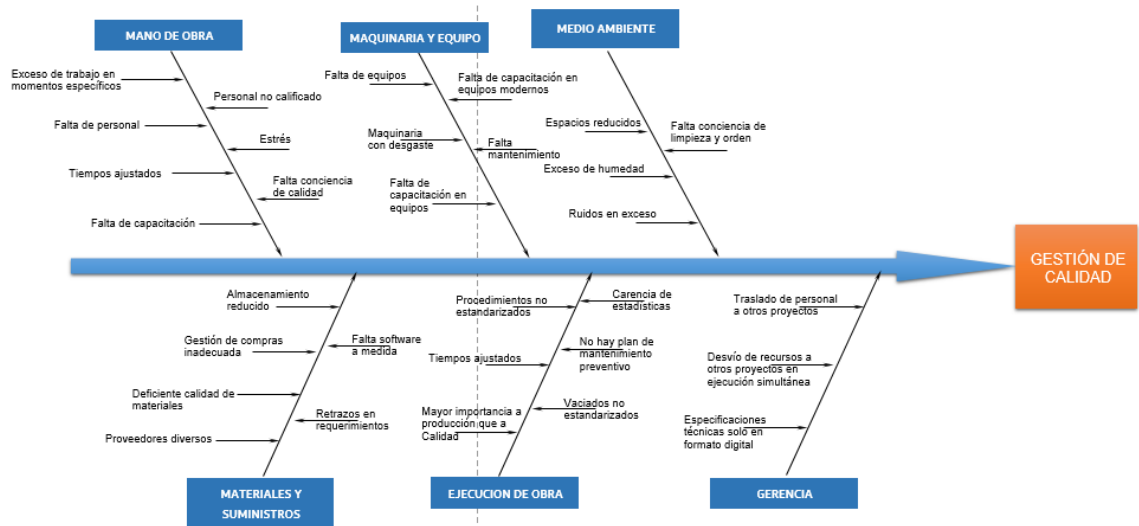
MANO DE OBRA

Exceso de trabajo en momentos específicos

Personal no calificado

Falta de personal

Estrés

Tiempos ajustados

Falta conciencia de calidad

Falta de capacitación

MAQUINARIA Y EQUIPO

Falta de equipos

Falta de capacitación en equipos modernos

Maquinaria con desgaste

Falta mantenimiento

Falta de capacitación en equipos

MEDIO AMBIENTE

Espacios reducidos

Falta conciencia de limpieza y orden

Exceso de humedad

Ruidos en exceso

GESTIÓN DE CALIDAD

Almacenamiento reducido

Gestión de compras inadecuada

Falta software a medida

Deficiente calidad de materiales

Retrazos en requerimientos

Proveedores diversos

MATERIALES Y SUMINISTROS

Procedimientos no estandarizados

Carencia de estadísticas

No hay plan de mantenimiento preventivo

Tiempos ajustados

Vaciados no estandarizados

Mayor importancia a producción que a Calidad

EJECUCION DE OBRA

Traslado de personal a otros proyectos

Desvío de recursos a otros proyectos en ejecución simultánea

Especificaciones técnicas solo en formato digital

GERENCIA